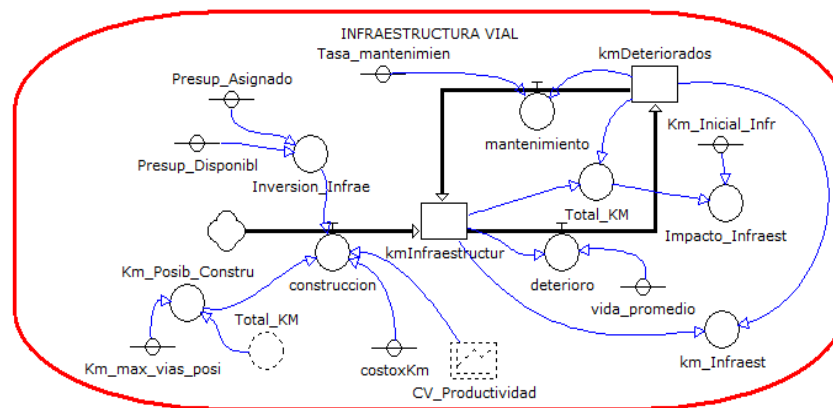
INFRAESTRUCTURA VIAL

Tasa_mantenimien

kmDeteriorados

Presup_Asignado

mantenimiento

Km_Inicial_Infr

Presup_Disponibl

Inversion_Infrae

Total_KM

Impacto_Infraest

kmInfraestructur

Km_Posib_Constru

deterioro

construccion

Total_KM

vida_promedio

km_Infraest

Km_max_vias_posi

costoxKm

CV_Productividad